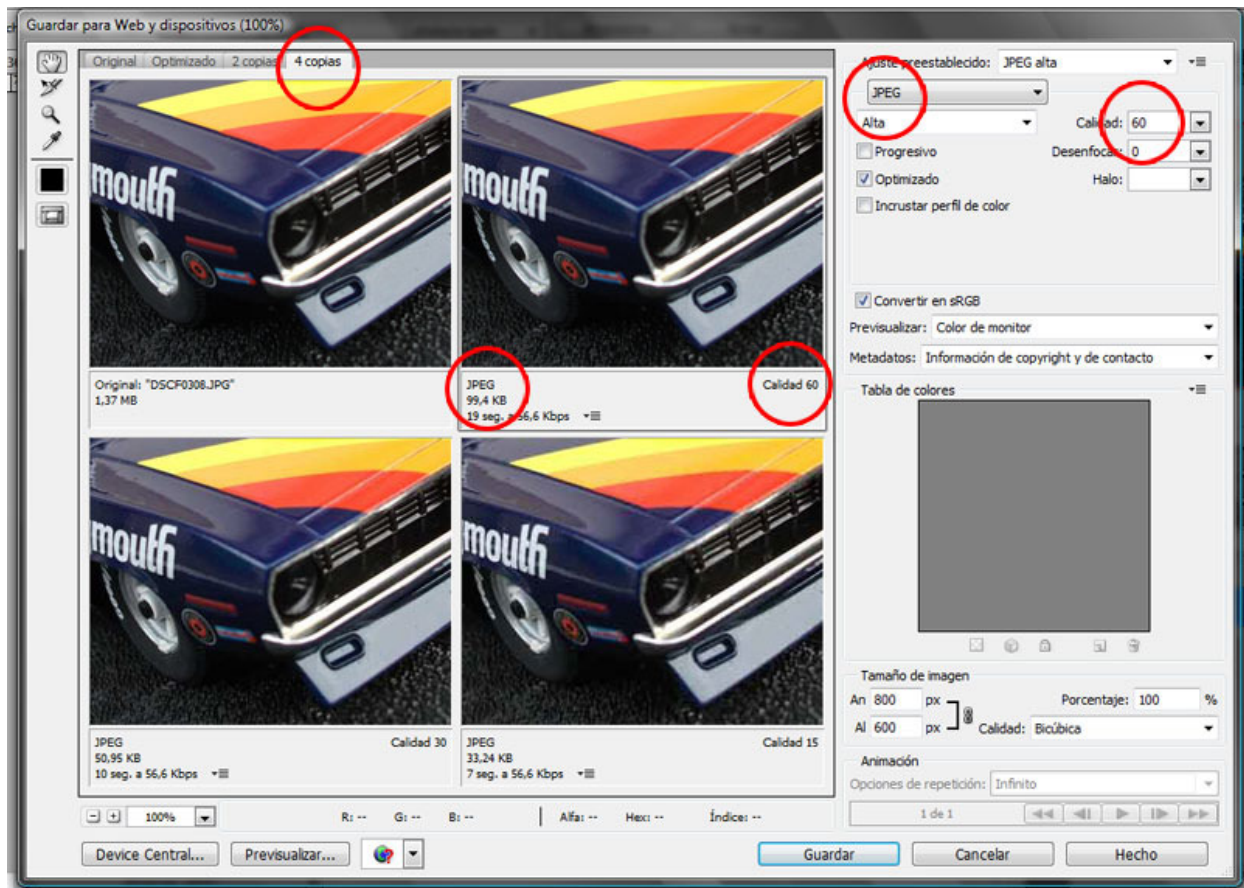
Guardar para Web y dispositivos (100%)

Original | Optimizado | 2 copias | 4 copias

mouth

Original: "DSCF0308.JPG"
1,37 MB

JPEG
99,4 KB
19 seg. a 56,6 Kbps

Calidad 60

JPEG
50,95 KB
10 seg. a 56,6 Kbps

Calidad 30

JPEG
33,24 KB
7 seg. a 56,6 Kbps

Calidad 15

100%

R: -- G: -- B: -- Alfa: -- Hex: -- Índice: --

Ajuste preestablecido: JPEG alta
JPEG
Alta
Calidad: 60
Progresivo
Desenfocar: 0
Optimizado
Halo:
Incrustar perfil de color
Convertir en sRGB
Previsualizar: Color de monitor
Metadatos: Información de copyright y de contacto

Tabla de colores

Tamaño de imagen
An 800 px
Al 600 px
Porcentaje: 100 %
Calidad: Bicúbica

Animación
Opciones de repetición: Infinito
1 de 1

Device Central... | Previsualizar... | Guardar | Cancelar | Hecho